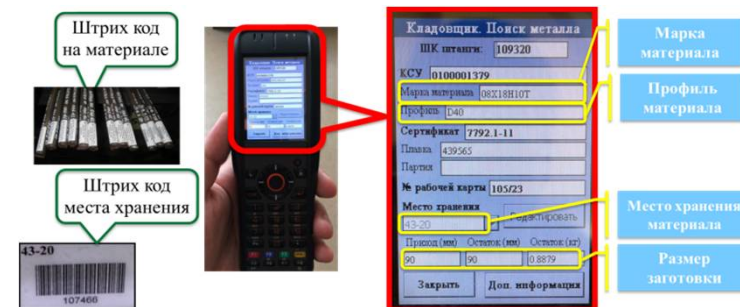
Штрих код на материале

Штрих код места хранения

43-20

107466

Кладовщик. Поиск металла

ШК штанги: 109320

КСУ 0100001379

Марка материала 08Х18Н10Т

Профиль D40

Сертификат 7792.1-11

Плавка 439565

Партия

№ рабочей карты 105/23

Место хранения

43-20

Редактировать

Приход (мм) Остаток (мм) Остаток (кг)

90 90 0.8879

Закрыть

Доп. информация

Марка материала

Профиль материала

Место хранения материала

Размер заготовки